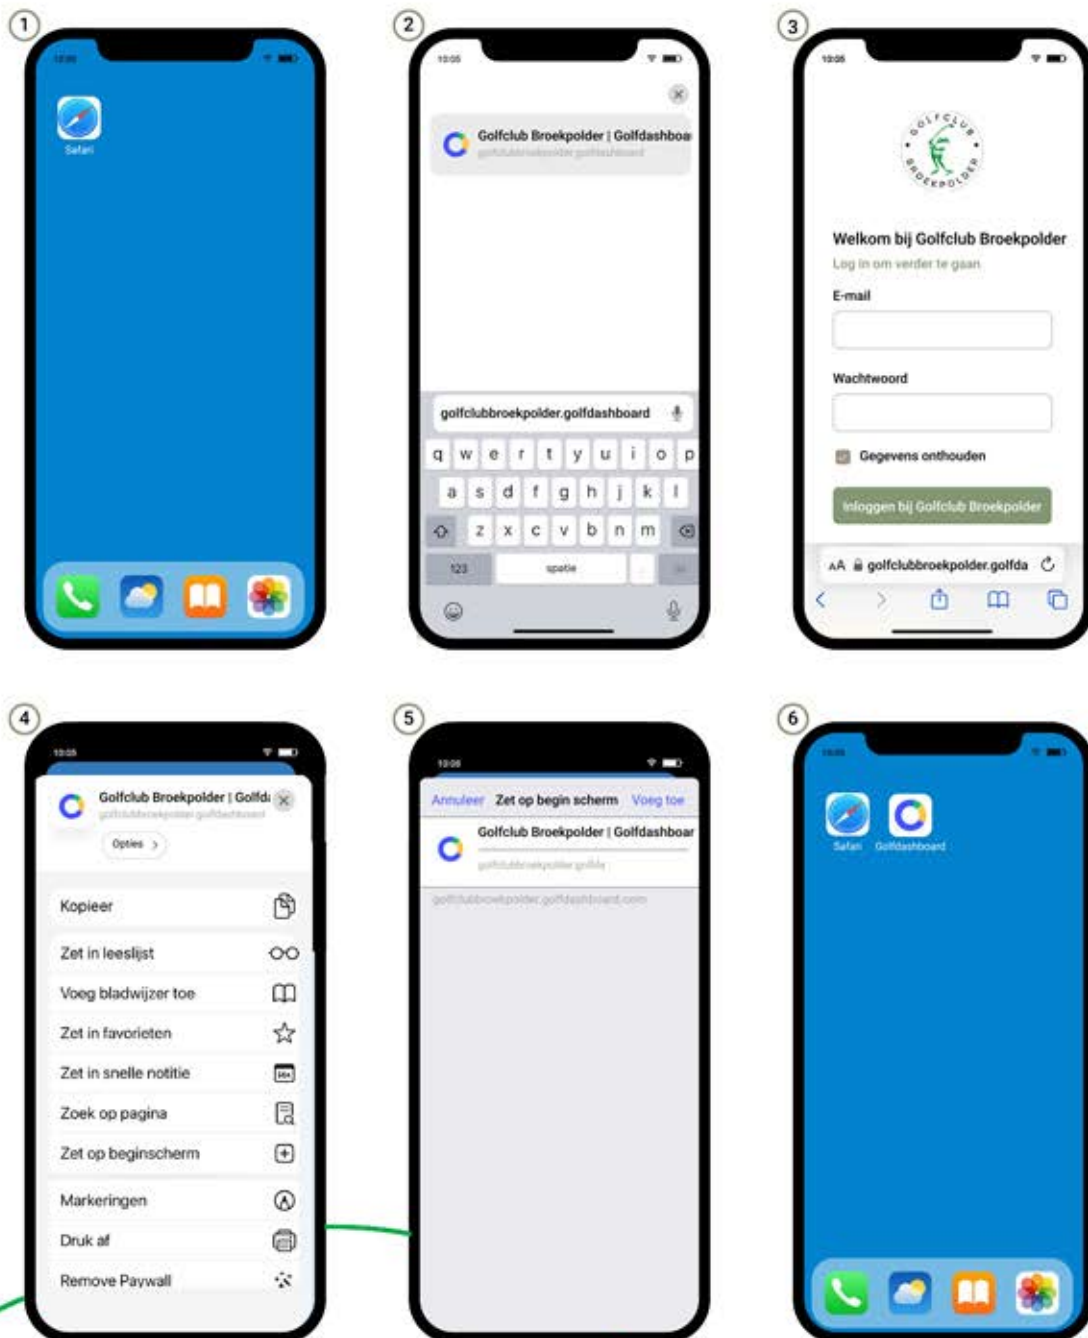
1

Safari

2

10:05

Golfclub Broekpolder | Golfdashboa

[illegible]

golfclubbroekpolder.golfdashboard

q w e r t y u i o p

a s d f g h j k l

z x c v b n m

123

spatie

3

10:05

GOLFCLUB BROEKPOLDER

Welkom bij Golfclub Broekpolder

Log in om verder te gaan

E-mail

Wachtwoord

Gegevens onthouden

Inloggen bij Golfclub Broekpolder

AA golfclubbroekpolder.golfda

4

10:05

Golfclub Broekpolder | Golfd

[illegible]

Opties >

Kopieer

Zet in leeslijst

Voeg bladwijzer toe

Zet in favorieten

Zet in snelle notitie

Zoek op pagina

Zet op beginscherm

Markeringen

Druk af

Remove Paywall

5

10:05

Annuleer Zet op beginscherm Voeg toe

Golfclub Broekpolder | Golfdashboar

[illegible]

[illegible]

6

10:05

Safari Golfdashboard